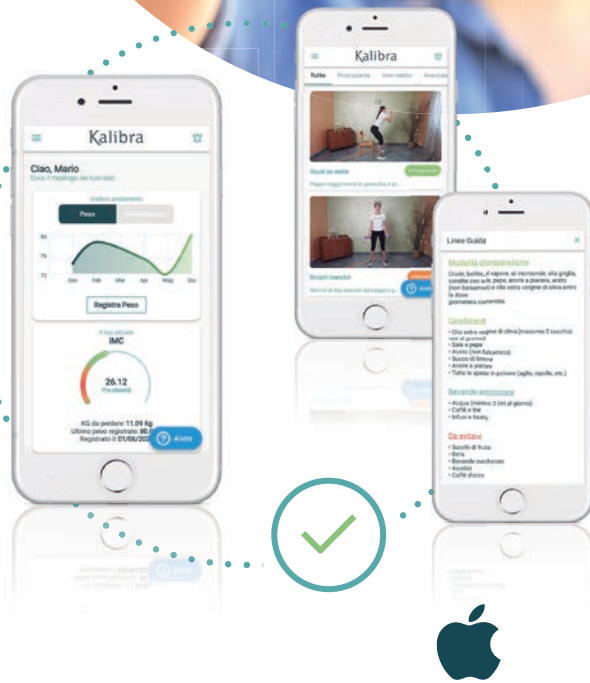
Kalibra

Ciao, Mario

Ecco il riepilogo dei tuoi dati:

Grafico andamento

Peso

80

75

73

Gen Feb Mar Apr Mag Giu

Registra Peso

Il tuo attuale

IMC

26.12

Pre obesità

KG da perdere: 11.09 Kg

Ultimo peso registrato: 80.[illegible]

Registrato il 01/06/202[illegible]

Aiuto

Kalibra

Tutte Principiante Intermedio Avanzato

Squat su sedia

Principiante

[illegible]

Bicipiti manubri

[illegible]

Aiuto

Linee Guida

Modalità di preparazione

Crudo, bollito, al vapore, al microonde, alla griglia, condite con sale, pepe, aromi a piacere, aceto (non balsamico) e olio extra vergine di oliva entro le dose giornaliera consentita

Condimenti

• Olio extra vergine di oliva (massimo 2 cucchiai rasi al giorno)
• Sale e pepe
• Aceto (non balsamico)
• Succo di limone
• Aromi e spezie
• Tutte le spezie in polvere (aglio, cipolla, etc.)

Bevande consentite

• Acqua (minimo 2 litri al giorno)
• Caffè e the
• Infusi e tisane

Da evitare

• Succhi di frutta
• Birra
• Bevande zuccherate
• Alcolici
• Caffè d'orzo